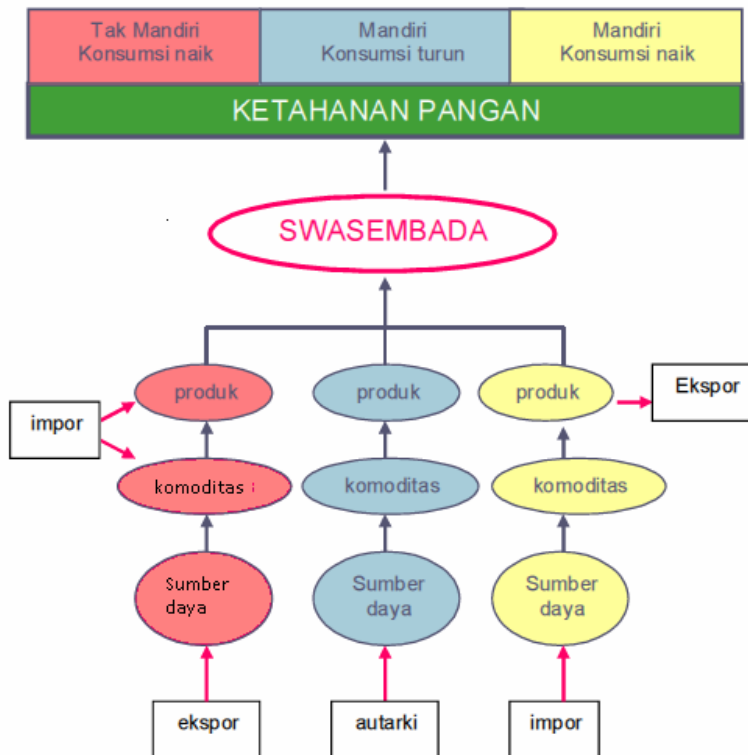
Tak Mandiri Konsumsi naik

Mandiri Konsumsi turun

Mandiri Konsumsi naik

KETAHANAN PANGAN

SWASEMBADA

impor

produk

komoditas

Sumber daya

ekspor

produk

komoditas

Sumber daya

autarki

produk

Ekspor

komoditas

Sumber daya

impor